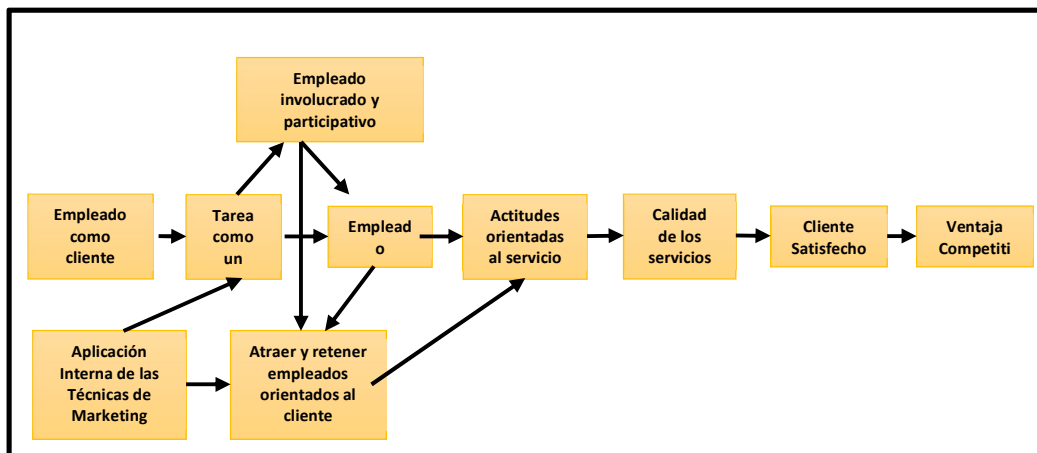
Empleado involucrado y participativo

Empleado como cliente

Tarea como un

Emplead o

Actitudes orientadas al servicio

Calidad de los servicios

Cliente Satisfecho

Ventaja Competiti

Aplicación Interna de las Técnicas de Marketing

Atraer y retener empleados orientados al cliente